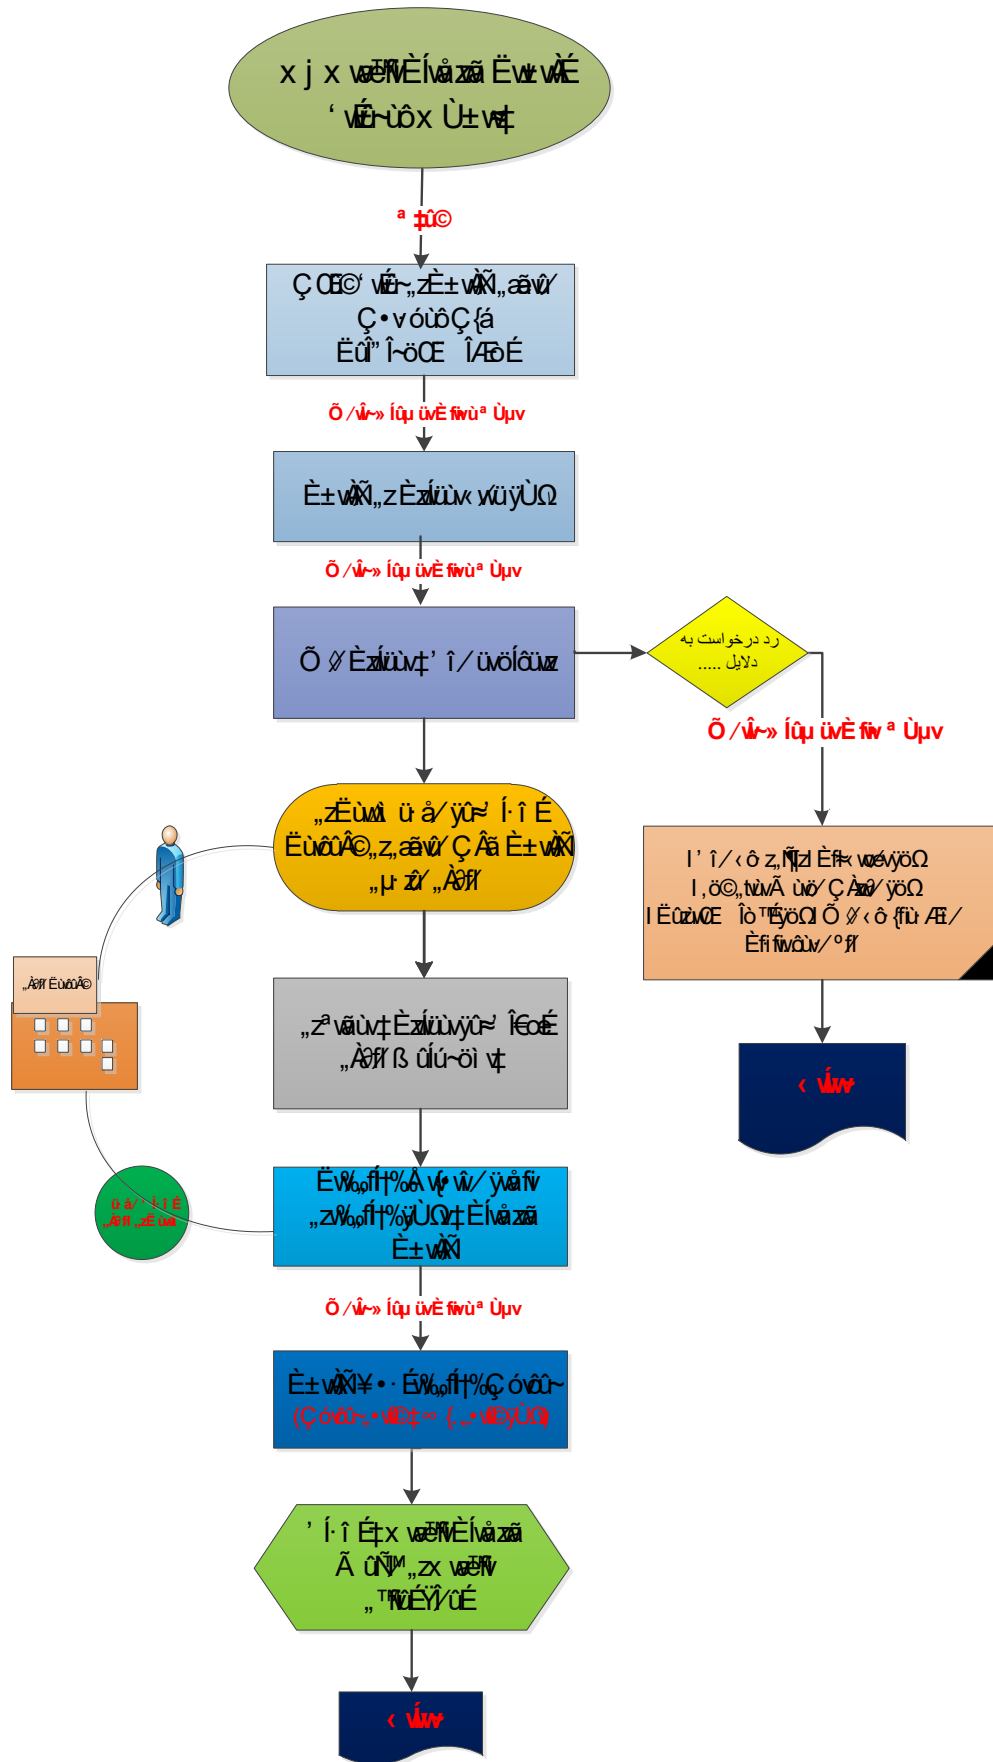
x j x ẅë¶ÈÍẘzãÈẅẅÉ
' ẃ~ùôx Ù±ẅ‡

ª ‡û©

Ç Œ©' ẃ~,zÈ±ẅÑ„ãẁ⁄
Ç•v óùôÇ{á
Ëû" Î~öŒ ÎÆÉ

Õ ⁄ẃ~» Íûµ ùvÈ fiẁùª Ùµv

È±ẅÑ„zÈzẃùv‹ yùÿÙΩ

Õ ⁄ẃ~» Íûµ ùvÈ fiẁùª Ùµv

Õ ⁄Èzẃùv‡' î ⁄ùvöÍôùz

رد درخواست به دلایل .....

Õ ⁄ẃ~» Íûµ ùvÈ fiẁ ª Ùµv

„zÈùẃ ü å⁄ÿû≈ Í·î É
ËùvûÂ©„z„ãẁ⁄ Ç Âã È±ẅÑ
„µ· z⁄„Àfi

Í' î ⁄‹ô z„Ñ‡z Èfi‹ ẅéýöΩ
Í‚ö©„ẅÃ ùv⁄ÇÀẅ⁄ÿöΩ
ÍËûzẅŒ ÎòÉýöΩÕ ⁄‹ô {fiù·Æ⁄
Èfi fiẁûẁ⁄ºfi

‹ ẃv

„Àfi Ëùvû©

„zª ẁãùv‡Èzẃùvÿû≈ Î€öÉ
„Àfi ß ùÍú~öì v‡

Ë‰„fl†%Å v{•ẁ⁄ÿẃåfiv
„z‰„fl†%ÿÙΩ‡ÈÍẘzãÈ±ẅÑ

ü å⁄' Í·î É „Àfi „zÈ ùẃ

Õ ⁄ẃ~» Íûµ ùvÈ fiẁùª Ùµv

È±ẅÑ¥•·É‰„fl†%Ç óvûû~
(Ç óvû~„•ẃ©‡ « {„•ẃ©ÿÙΩ)

' Í·î É‡x ẅë¶ÈÍẘzãÈ
Ã ûÑ™„zx ẅë¶
„™ûÉÝÎ⁄ûÉ

‹ ẃv